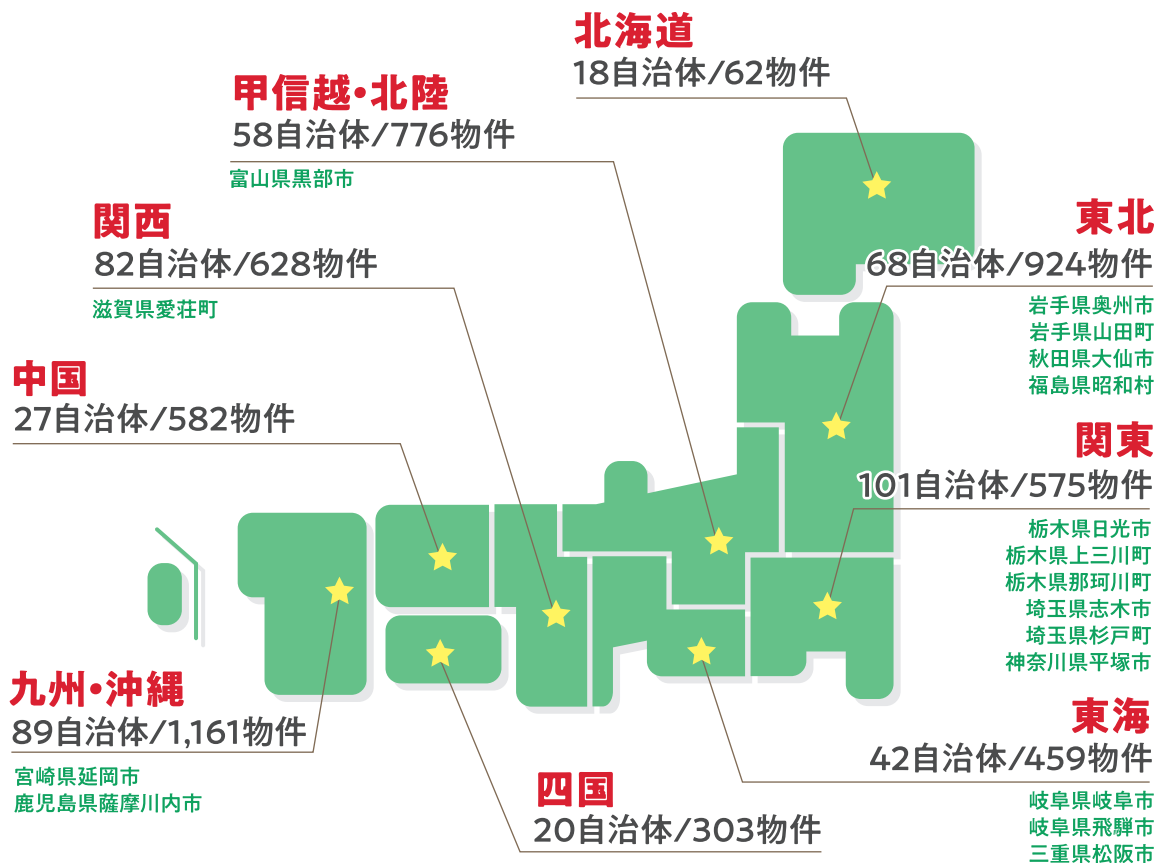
北海道
18自治体/62物件

甲信越・北陸
58自治体/776物件
富山県黒部市

関西
82自治体/628物件
滋賀県愛荘町

東北
68自治体/924物件
岩手県奥州市
岩手県山田町
秋田県大仙市
福島県昭和村

中国
27自治体/582物件

関東
101自治体/575物件
栃木県日光市
栃木県上三川町
栃木県那珂川町
埼玉県志木市
埼玉県杉戸町
神奈川県平塚市

九州・沖縄
89自治体/1,161物件
宮崎県延岡市
鹿児島県薩摩川内市

東海
42自治体/459物件
岐阜県岐阜市
岐阜県飛騨市
三重県松阪市

四国
20自治体/303物件